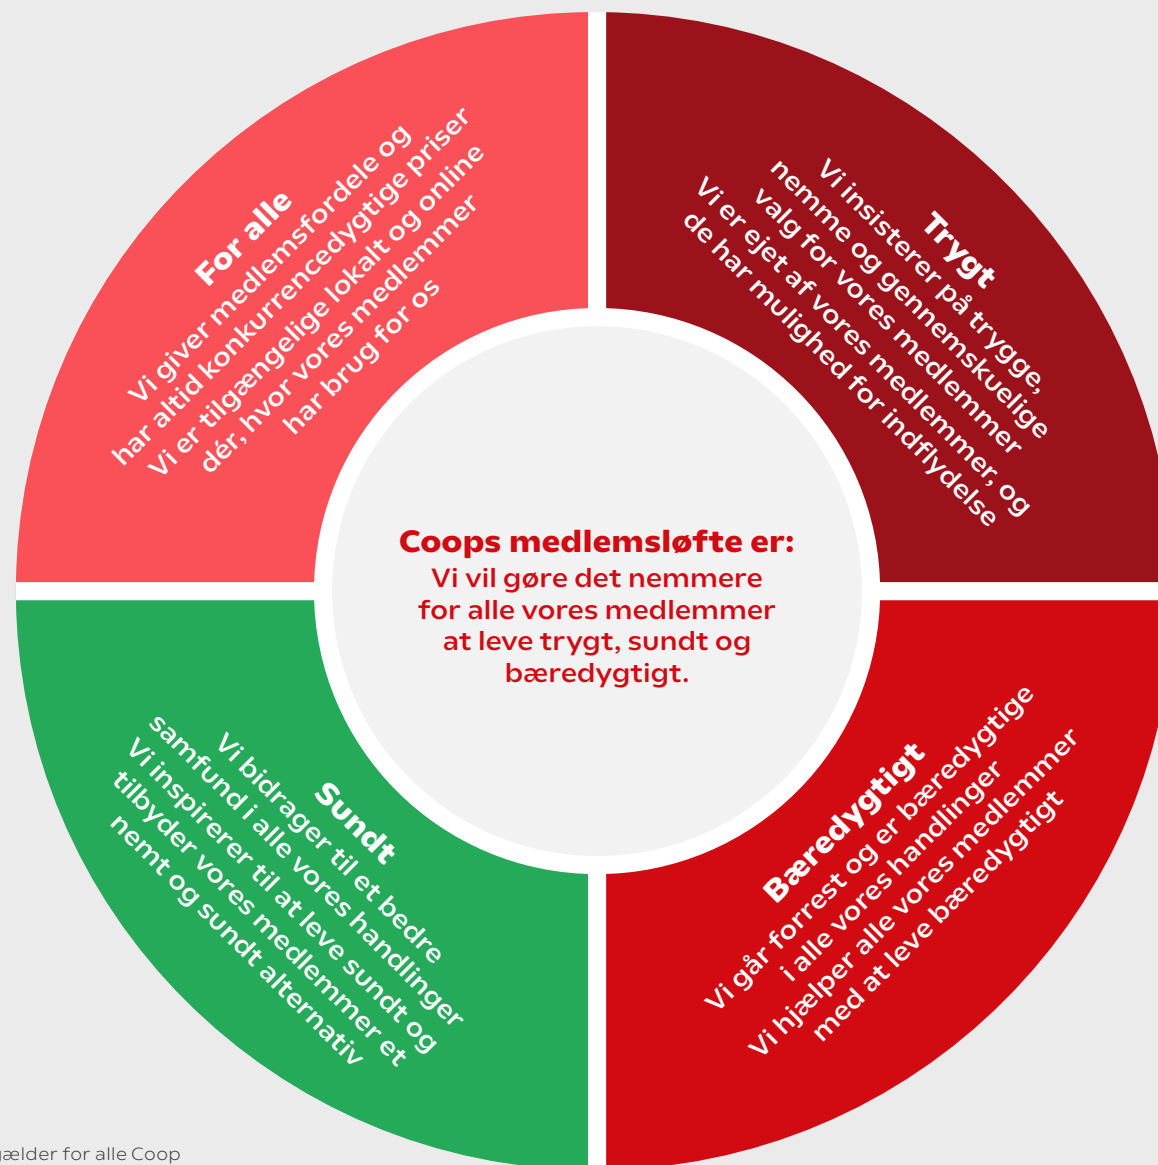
For alle
Vi giver medlemsfordele og har altid konkurrencedygtige priser
Vi er tilgængelige lokalt og online dér, hvor vores medlemmer har brug for os

Trygt
Vi insisterer på trygge, nemme og gennemskuelige valg for vores medlemmer
Vi er ejet af vores medlemmer, og de har mulighed for indflydelse

Coops medlemsløfte er:
Vi vil gøre det nemmere for alle vores medlemmer at leve trygt, sundt og bæredygtigt.

Sundt
Vi bidrager til et bedre samfund i alle vores handlinger
Vi inspirerer til at leve sundt og tilbyder vores medlemmer et nemt og sundt alternativ

Bæredygtigt
Vi går forrest og er bæredygtige i alle vores handlinger
Vi hjælper alle vores medlemmer med at leve bæredygtigt

gælder for alle Coop